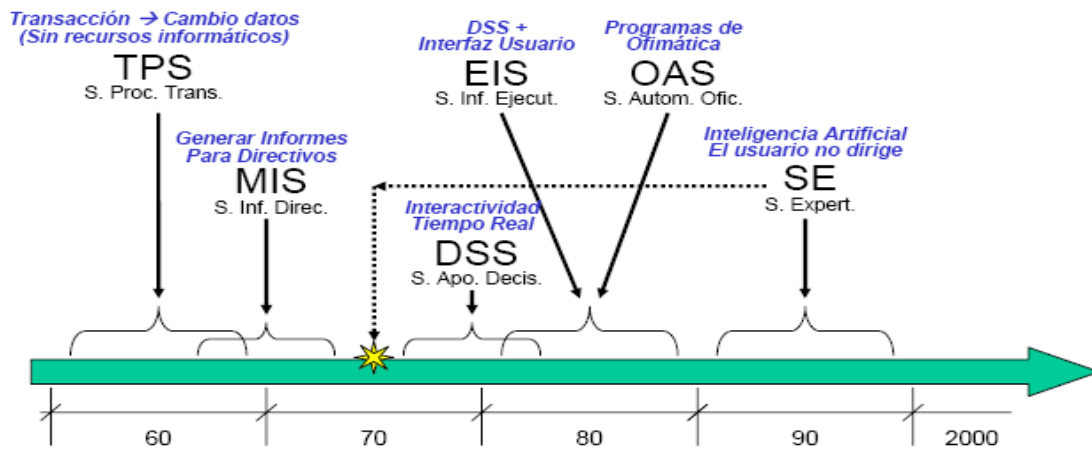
Transacción → Cambio datos (Sin recursos informáticos)
TPS
S. Proc. Trans.

Generar Informes Para Directivos
MIS
S. Inf. Direc.

DSS + Interfaz Usuario
EIS
S. Inf. Ejecut.

Programas de Ofimática
OAS
S. Autom. Ofic.

Inteligencia Artificial El usuario no dirige
SE
S. Expert.

Interactividad Tiempo Real
DSS
S. Apo. Decis.

60
70
80
90
2000